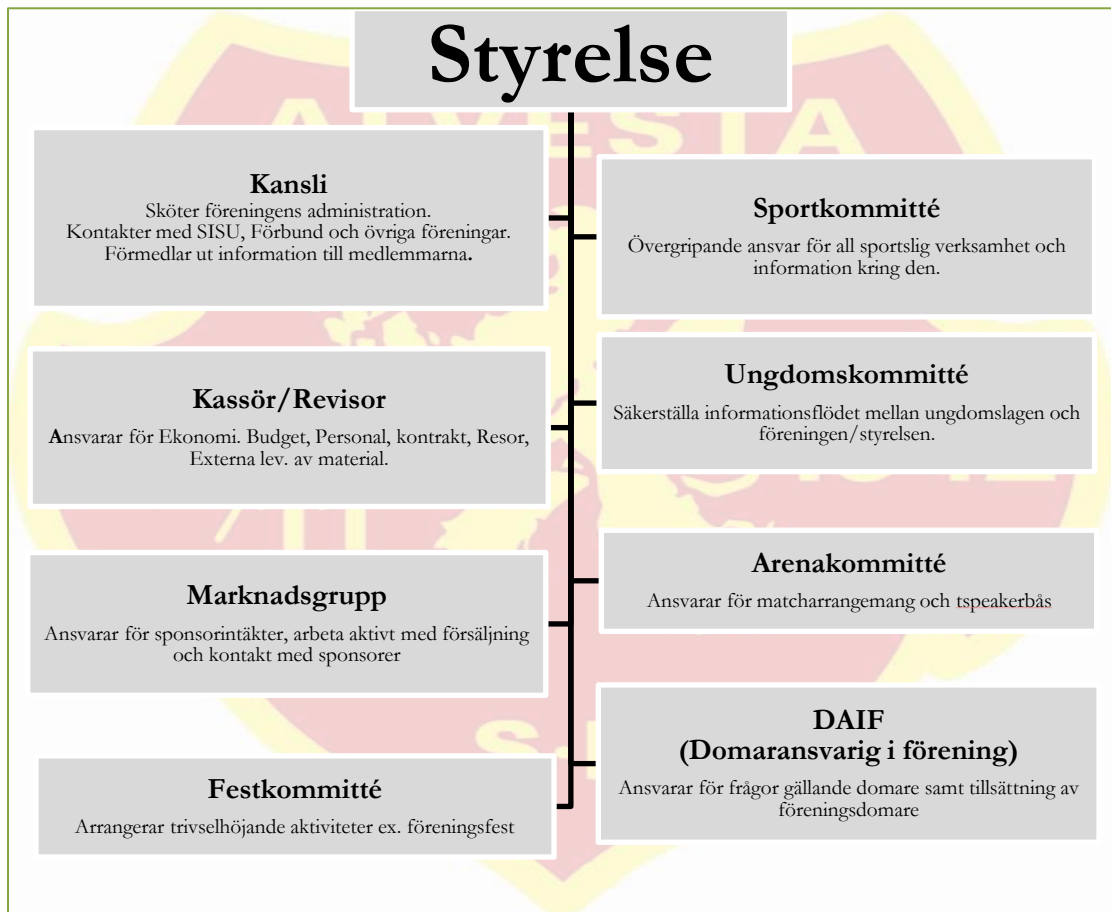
Styrelse

Kansli
Sköter föreningens administration. Kontakter med SISU, Förbund och övriga föreningar. Förmedlar ut information till medlemmarna.

Sportkommitté
Övergripande ansvar för all sportslig verksamhet och information kring den.

Ungdomskommitté
Säkerställa informationsflödet mellan ungdomslagen och föreningen/styrelsen.

Kassör/Revisor
Ansvarar för Ekonomi. Budget, Personal, kontrakt, Resor, Externa lev. av material.

Arenakommitté
Ansvarar för matcharrangemang och tspeakerbås

Marknadsgrupp
Ansvarar för sponsorintäkter, arbeta aktivt med försäljning och kontakt med sponsorer

DAIF
(Domaransvarig i förening)
Ansvarar för frågor gällande domare samt tillsättning av föreningsdomare

Festkommitté
Arrangerar trivselhöjande aktiviteter ex. föreningsfest